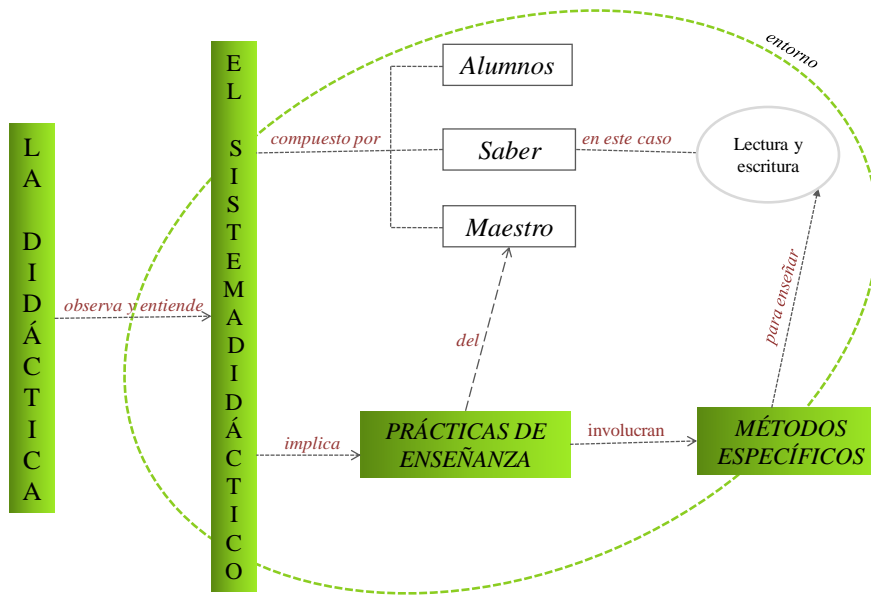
LA DIDÁCTICA

observa y entiende

EL SISTEMA DIDÁCTICO

entorno

compuesto por

Alumnos

Saber

Maestro

en este caso

Lectura y escritura

del

para enseñar

implica

PRÁCTICAS DE ENSEÑANZA

involucran

MÉTODOS ESPECÍFICOS